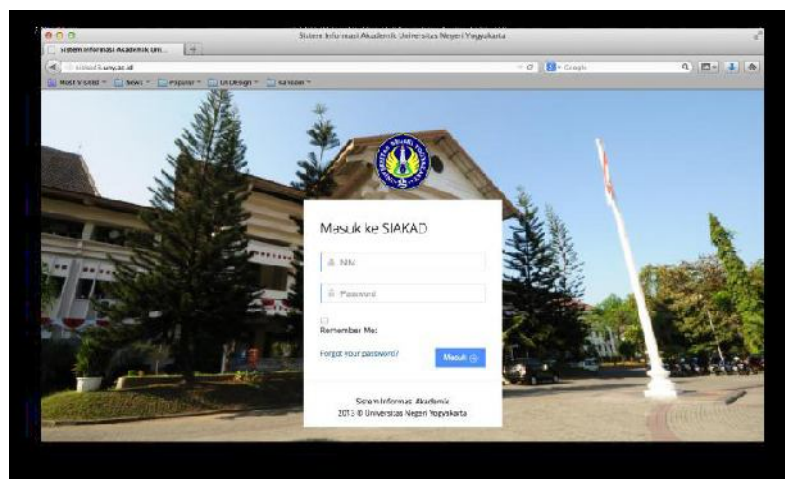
Sistem Informasi Akademik Universitas Negeri Yogyakarta

Sistem Informasi Akademik Uni...

siakad.uny.ac.id

Google

Most Visited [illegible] News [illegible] Popular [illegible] UI Design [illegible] Kantor

Masuk ke SIAKAD

NIM

Password

Remember Me:

Forgot your password?

Masuk

Sistem Informasi Akademik
2013 © Universitas Negeri Yogyakarta